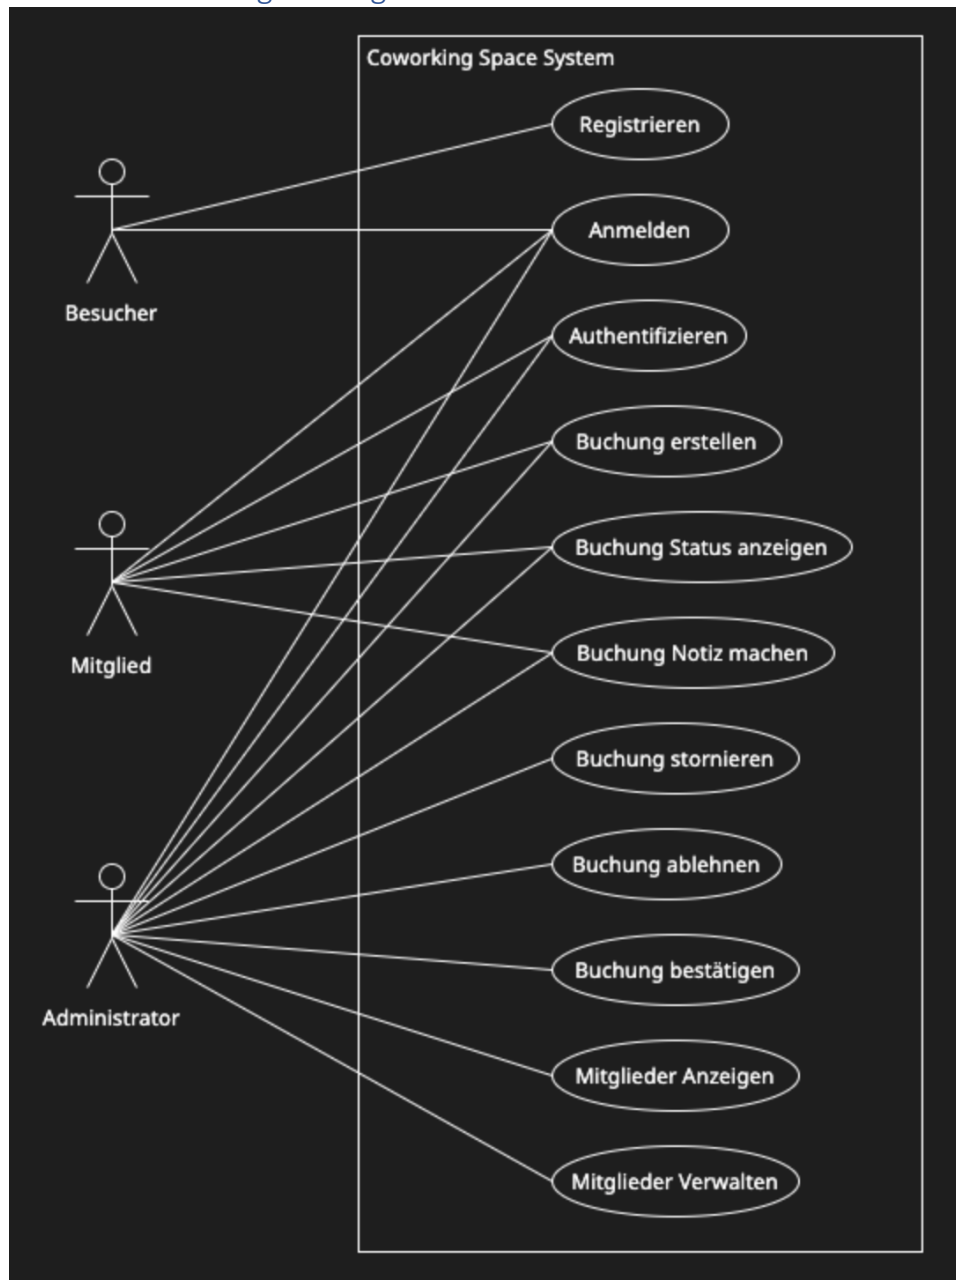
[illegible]

Coworking Space System

Registrieren

Anmelden

Authentifizieren

Buchung erstellen

Buchung Status anzeigen

Buchung Notiz machen

Buchung stornieren

Buchung ablehnen

Buchung bestätigen

Mitglieder Anzeigen

Mitglieder Verwalten

Besucher

Mitglied

Administrator